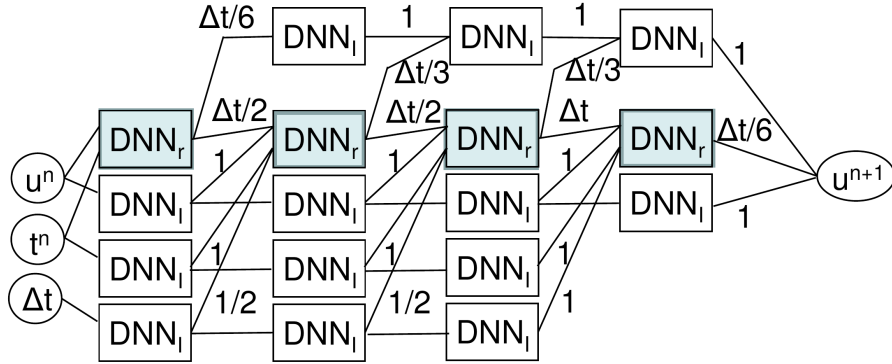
$\Delta t/6$ $DNN_l$ 1 $DNN_l$ 1 $DNN_l$ 1

$\Delta t/3$ $\Delta t/3$

$\Delta t/2$ $\Delta t/2$ $\Delta t$

$DNN_r$ $DNN_r$ $DNN_r$ $DNN_r$ $\Delta t/6$

$u^n$ 1 1 1

$DNN_l$ $DNN_l$ $DNN_l$ $DNN_l$ $u^{n+1}$

$t^n$ 1

1 1

$DNN_l$ $DNN_l$ $DNN_l$

$\Delta t$ 1 1

1/2 1/2

$DNN_l$ $DNN_l$ $DNN_l$